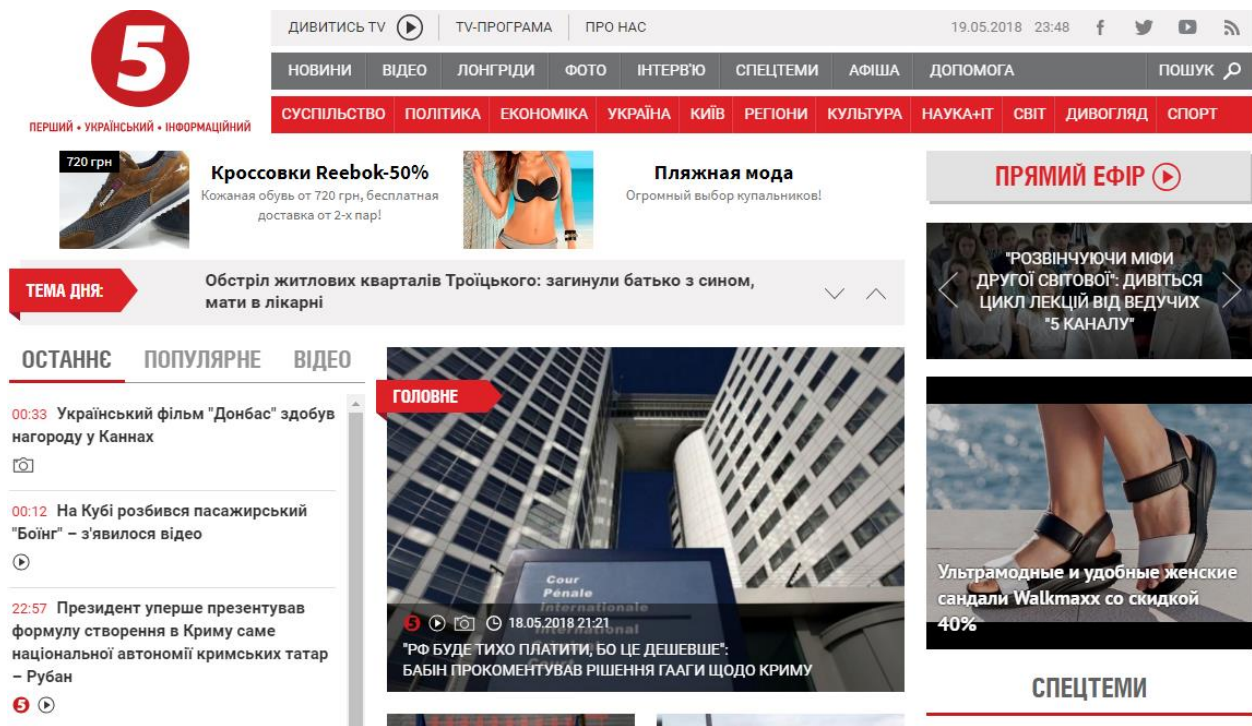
5
ПЕРШИЙ • УКРАЇНСЬКИЙ • ІНФОРМАЦІЙНИЙ

ДИВИТИСЬ TV
TV-ПРОГРАМА
ПРО НАС
19.05.2018 23:48

НОВИНИ
ВІДЕО
ЛОНГРІДИ
ФОТО
ІНТЕРВ'Ю
СПЕЦТЕМИ
АФІША
ДОПОМОГА
ПОШУК

СУСПІЛЬСТВО
ПОЛІТИКА
ЕКОНОМІКА
УКРАЇНА
КИЇВ
РЕГІОНИ
КУЛЬТУРА
НАУКА+IT
СВІТ
ДИВОГЛЯД
СПОРТ

720 грн
Кроссовки Reebok-50%
Кожаная обувь от 720 грн, бесплатная доставка от 2-х пар!

Пляжная мода
Огромный выбор купальников!

ПРЯМИЙ ЕФІР

ТЕМА ДНЯ:
Обстріл житлових кварталів Троїцького: загинули батько з сином, мати в лікарні

"РОЗВІНЧУЮЧИ МІФИ ДРУГОЇ СВІТОВОЇ": ДИВІТЬСЯ ЦИКЛ ЛЕКЦІЙ ВІД ВЕДУЧИХ "5 КАНАЛУ"

ОСТАННЄ
ПОПУЛЯРНЕ
ВІДЕО

00:33 Український фільм "Донбас" здобув нагороду у Каннах

00:12 На Кубі розбився пасажирський "Боїнг" – з'явилося відео

22:57 Президент уперше презентував формулу створення в Криму саме національної автономії кримських татар – Рубан

ГОЛОВНЕ

Cour Pénale Internationale International

18.05.2018 21:21
"РФ БУДЕ ТИХО ПЛАТИТИ, БО ЦЕ ДЕШЕВШЕ": БАБІН ПРОКОМЕНТУВАВ РІШЕННЯ ГААГИ ЩОДО КРИМУ

Ультрамодные и удобные женские сандали Walkmaxx со скидкой 40%

СПЕЦТЕМИ